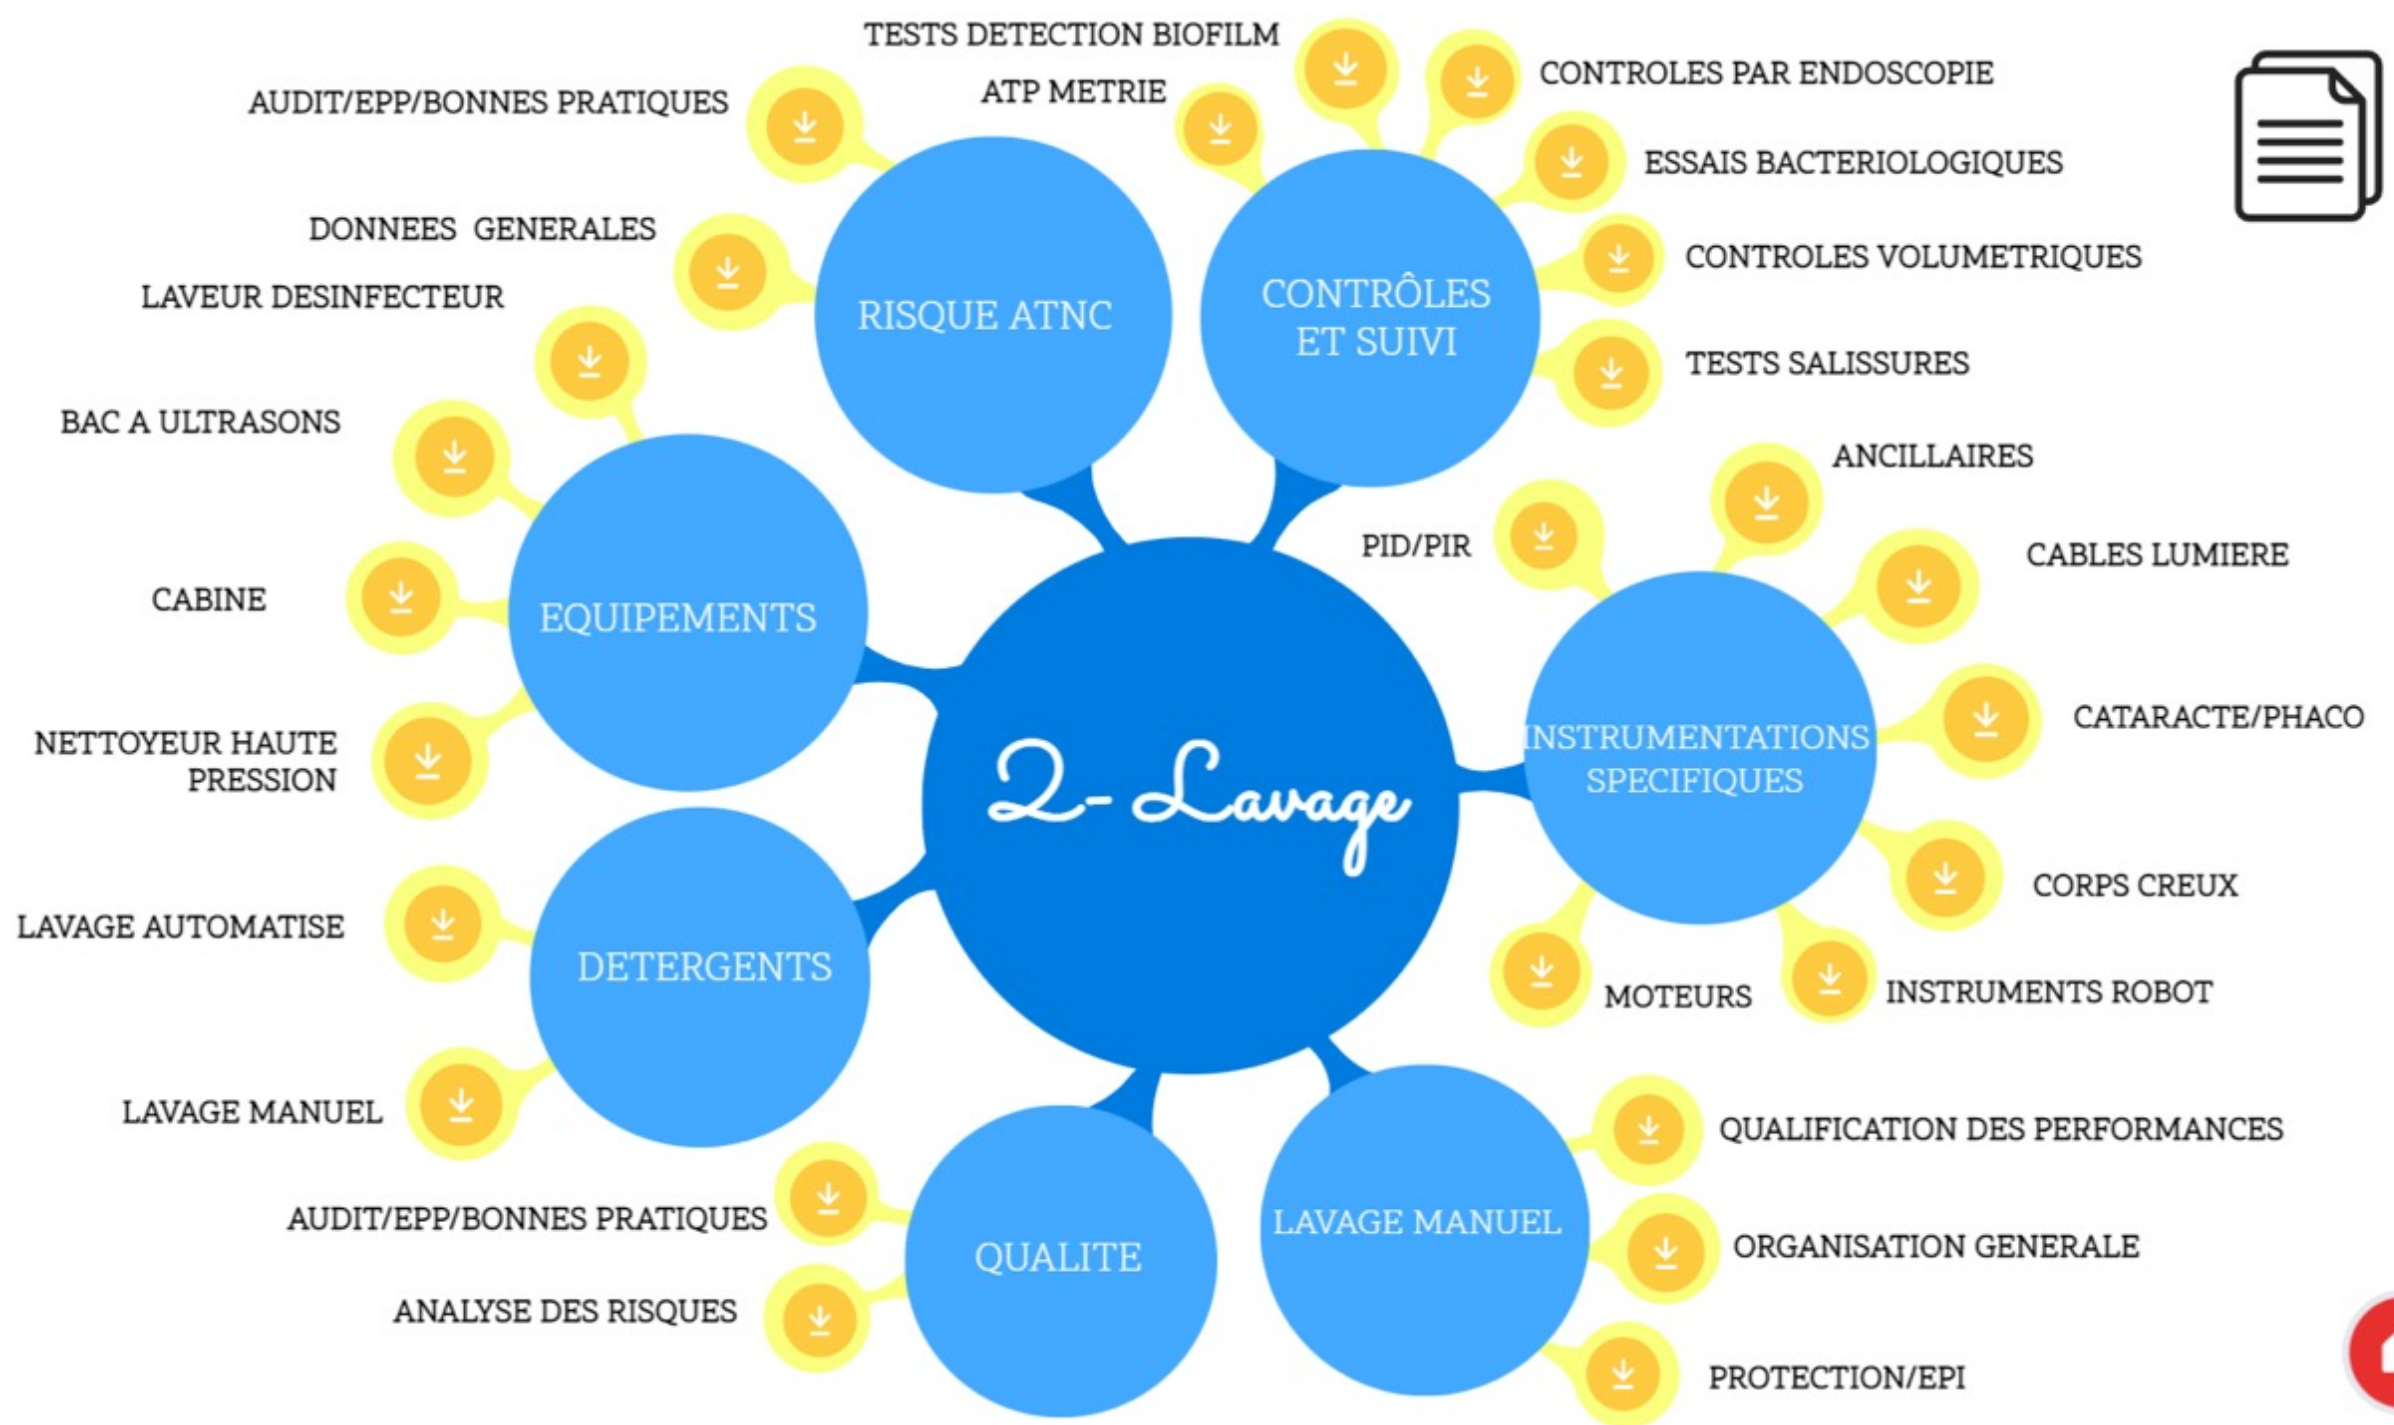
2- Lavage

RISQUE ATNC

AUDIT/EPP/BONNES PRATIQUES

DONNEES GENERALES

CONTRÔLES ET SUIVI

TESTS DETECTION BIOFILM

ATP METRIE

CONTROLES PAR ENDOSCOPIE

ESSAIS BACTERIOLOGIQUES

CONTROLES VOLUMETRIQUES

TESTS SALISSURES

EQUIPEMENTS

LAVEUR DESINFECTEUR

BAC A ULTRASONS

CABINE

NETTOYEUR HAUTE PRESSION

INSTRUMENTATIONS SPECIFIQUES

PID/PIR

ANCILLAIRES

CABLES LUMIERE

CATARACTE/PHACO

CORPS CREUX

MOTEURS

INSTRUMENTS ROBOT

DETERGENTS

LAVAGE AUTOMATISE

LAVAGE MANUEL

QUALITE

AUDIT/EPP/BONNES PRATIQUES

ANALYSE DES RISQUES

LAVAGE MANUEL

QUALIFICATION DES PERFORMANCES

ORGANISATION GENERALE

PROTECTION/EPI